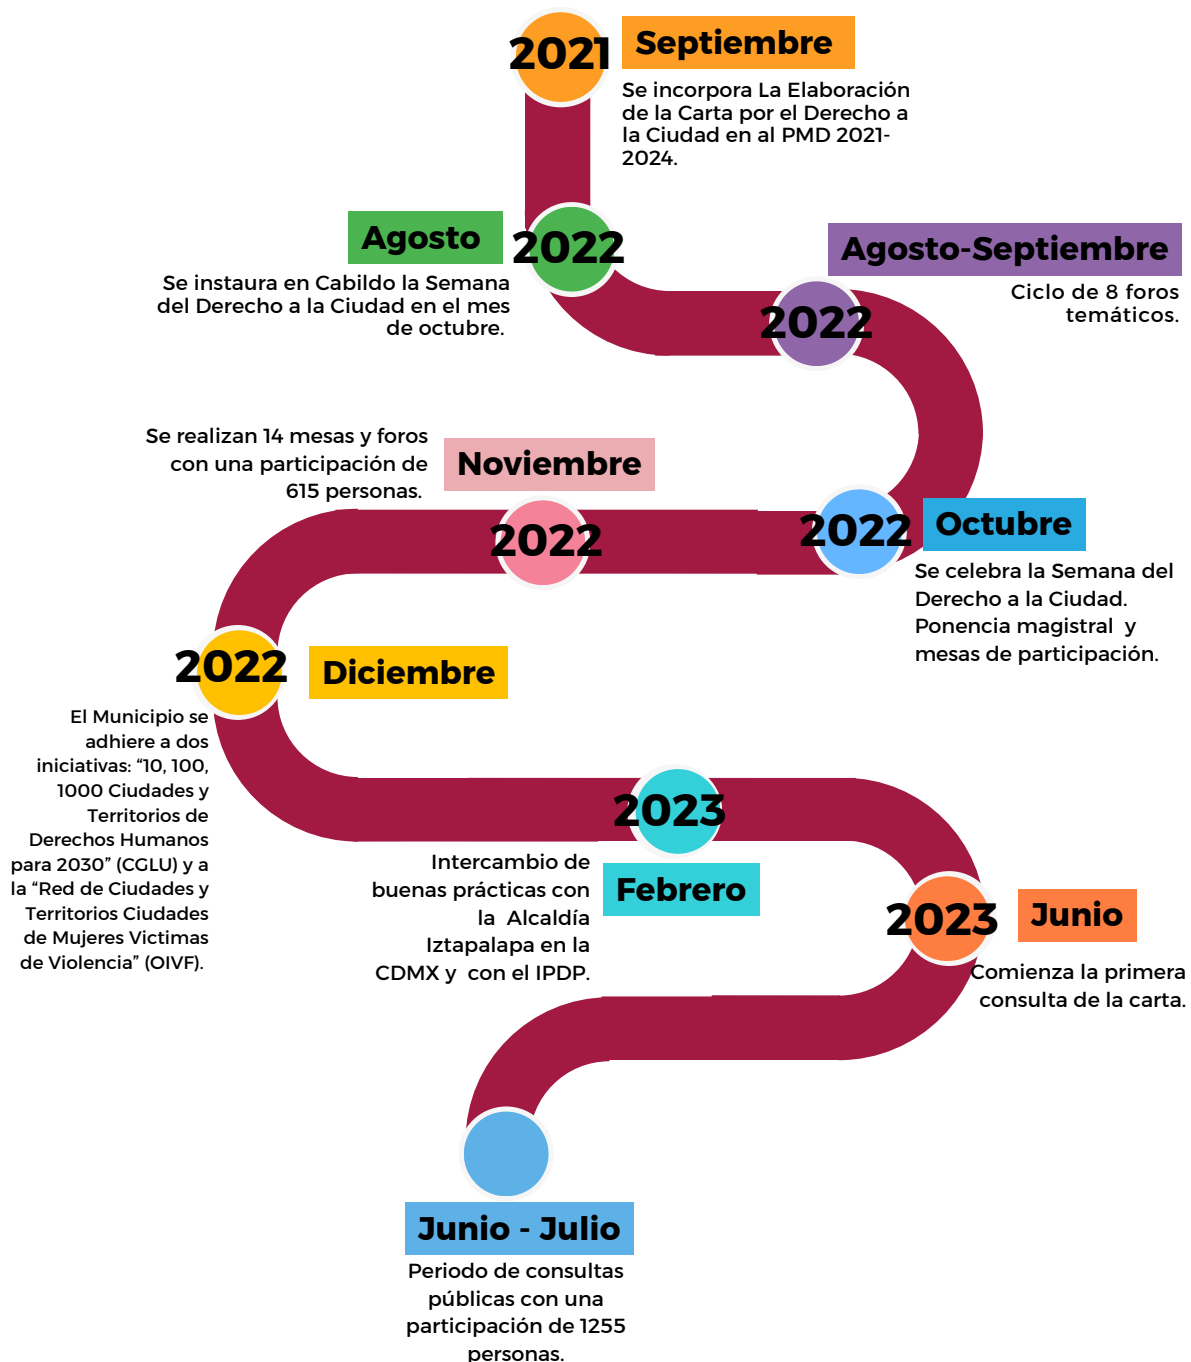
2021 Septiembre

Se incorpora La Elaboración de la Carta por el Derecho a la Ciudad en al PMD 2021-2024.

Agosto 2022

Se instaura en Cabildo la Semana del Derecho a la Ciudad en el mes de octubre.

Agosto-Septiembre

2022

Ciclo de 8 foros temáticos.

Se realizan 14 mesas y foros con una participación de 615 personas.

Noviembre

2022

2022 Octubre

Se celebra la Semana del Derecho a la Ciudad. Ponencia magistral y mesas de participación.

2022 Diciembre

El Municipio se adhiere a dos iniciativas: “10, 100, 1000 Ciudades y Territorios de Derechos Humanos para 2030” (CGLU) y a la “Red de Ciudades y Territorios Ciudades de Mujeres Victimas de Violencia” (OIVF).

2023

Intercambio de buenas prácticas con la Alcaldía Iztapalapa en la CDMX y con el IPDP.

Febrero

2023 Junio

Comienza la primera consulta de la carta.

Junio - Julio

Periodo de consultas públicas con una participación de 1255 personas.